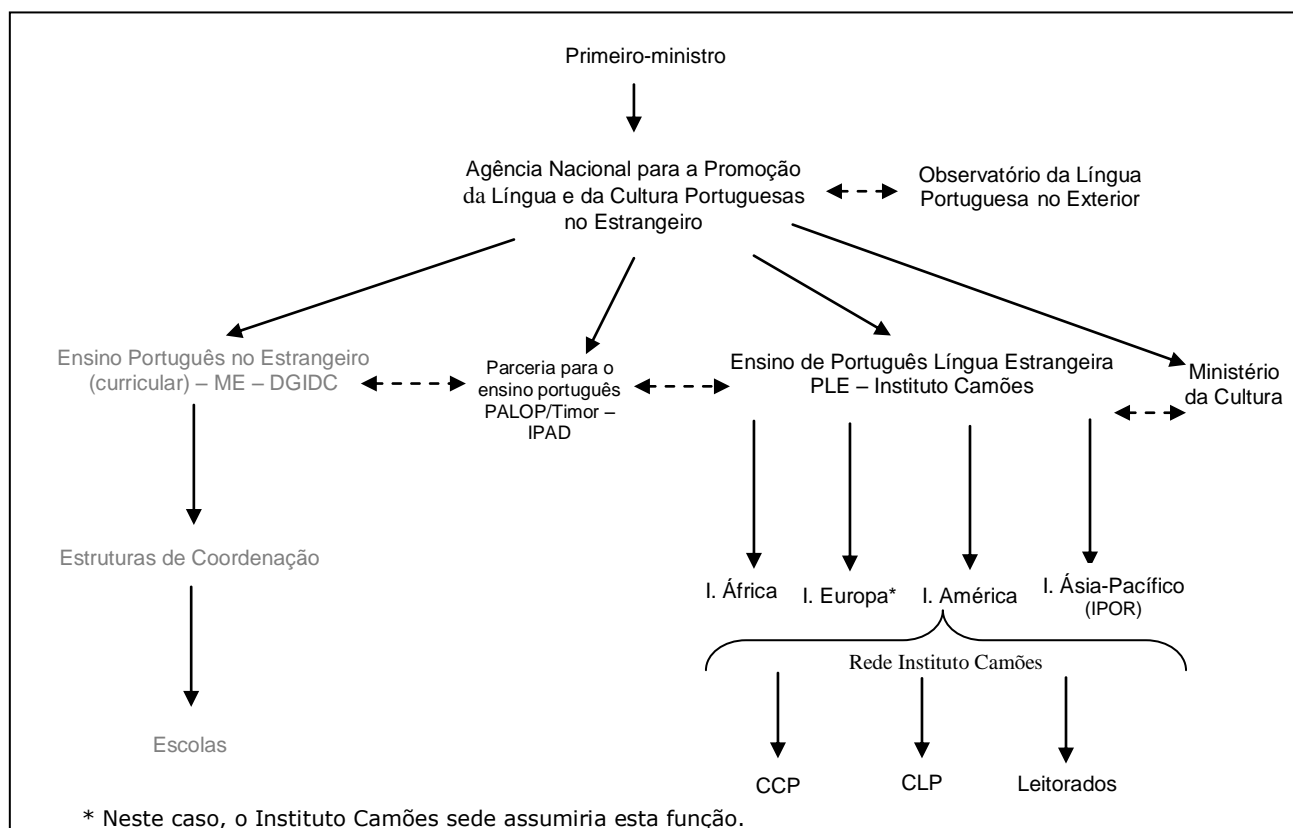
Primeiro-ministro

Agência Nacional para a Promoção da Língua e da Cultura Portuguesas no Estrangeiro

Observatório da Língua Portuguesa no Exterior

Ensino Português no Estrangeiro (curricular) – ME – DGIDC

Parceria para o ensino português PALOP/Timor – IPAD

Ensino de Português Língua Estrangeira PLE – Instituto Camões

Ministério da Cultura

Estruturas de Coordenação

Escolas

I. África

I. Europa*

I. América

I. Ásia-Pacífico (IPOR)

Rede Instituto Camões

CCP

CLP

Leitorados

* Neste caso, o Instituto Camões sede assumiria esta função.